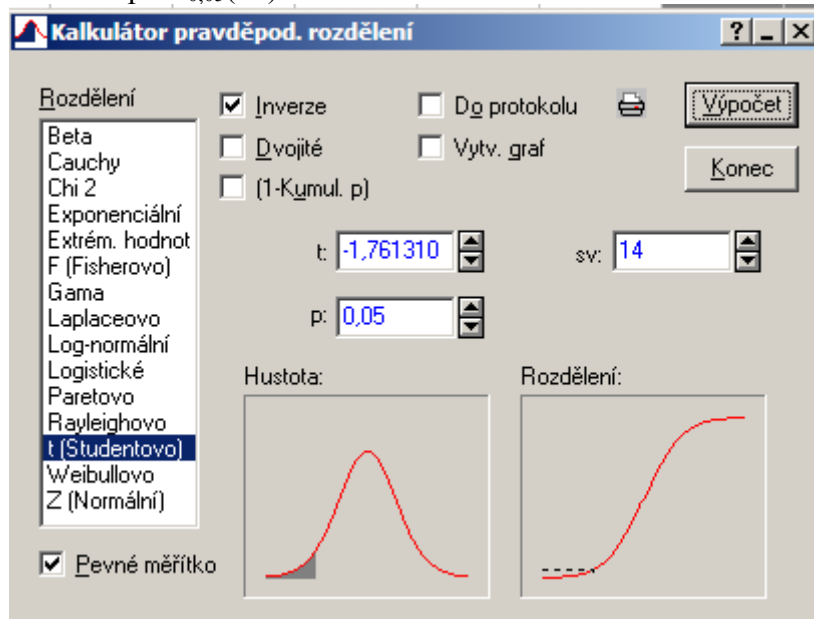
Kalkulátor pravděpod. rozdělení

? _ X

Rozdělení

Beta
Cauchy
Chi 2
Exponenciální
Extrém. hodnot
F (Fisherovo)
Gama
Laplaceovo
Log-normální
Logistické
Paretovo
Rayleighovo
t (Studentovo)
Weibullovo
Z (Normální)

Pevné měřítko

Inverze
Dvojité
(1-Kumul. p)

Do protokolu
Vytv. graf

Výpočet
Konec

t: -1,761310
sv: 14
p: 0,05

Hustota:
Rozdělení: